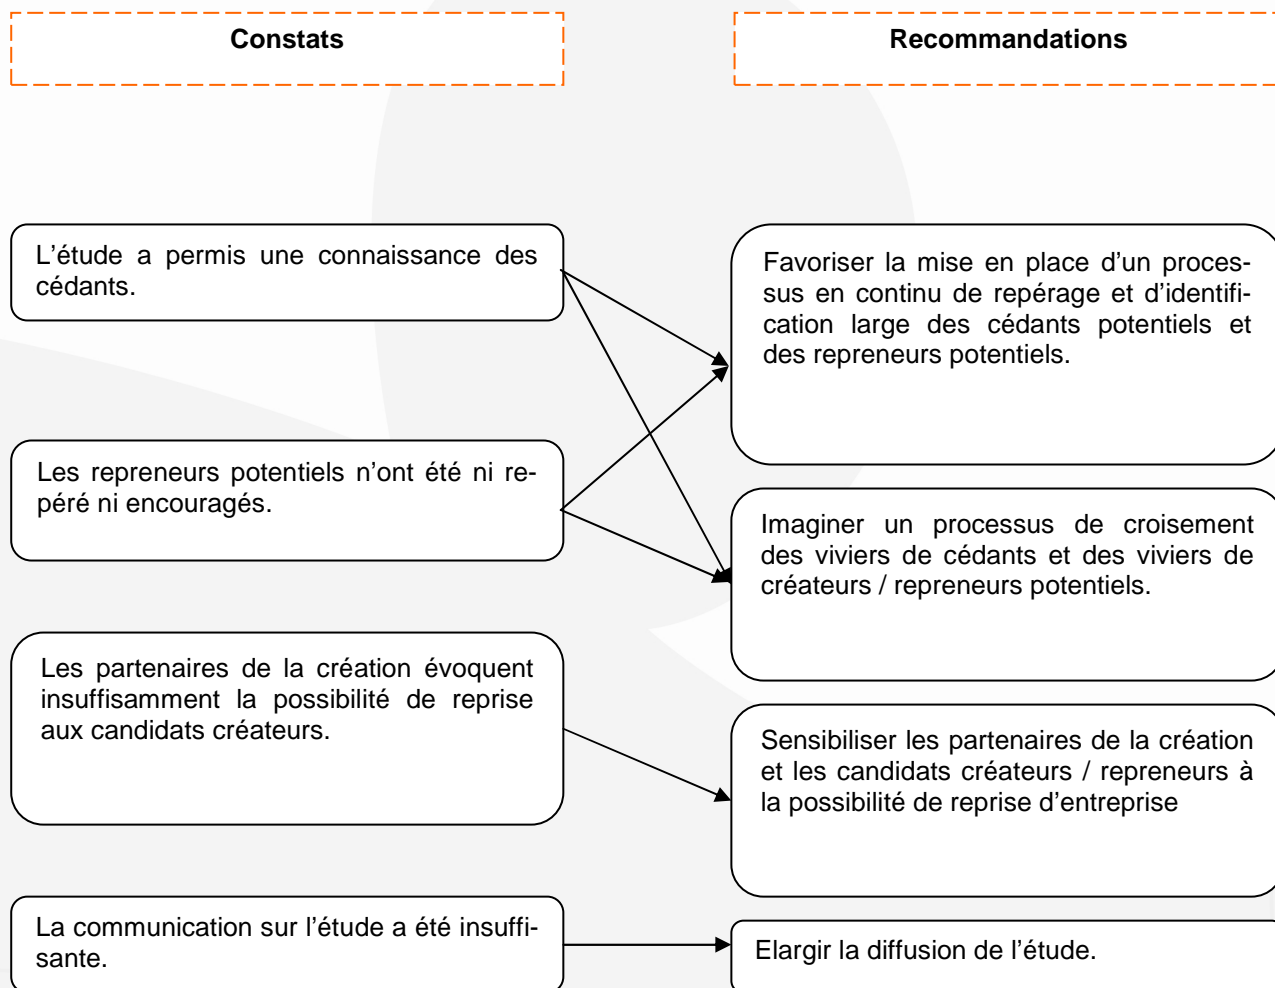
Constats

Recommandations

L'étude a permis une connaissance des cédants.

Les repreneurs potentiels n'ont été ni repéré ni encouragés.

Les partenaires de la création évoquent insuffisamment la possibilité de reprise aux candidats créateurs.

La communication sur l'étude a été insuffisante.

Favoriser la mise en place d'un processus en continu de repérage et d'identification large des cédants potentiels et des repreneurs potentiels.

Imaginer un processus de croisement des viviers de cédants et des viviers de créateurs / repreneurs potentiels.

Sensibiliser les partenaires de la création et les candidats créateurs / repreneurs à la possibilité de reprise d'entreprise

Elargir la diffusion de l'étude.